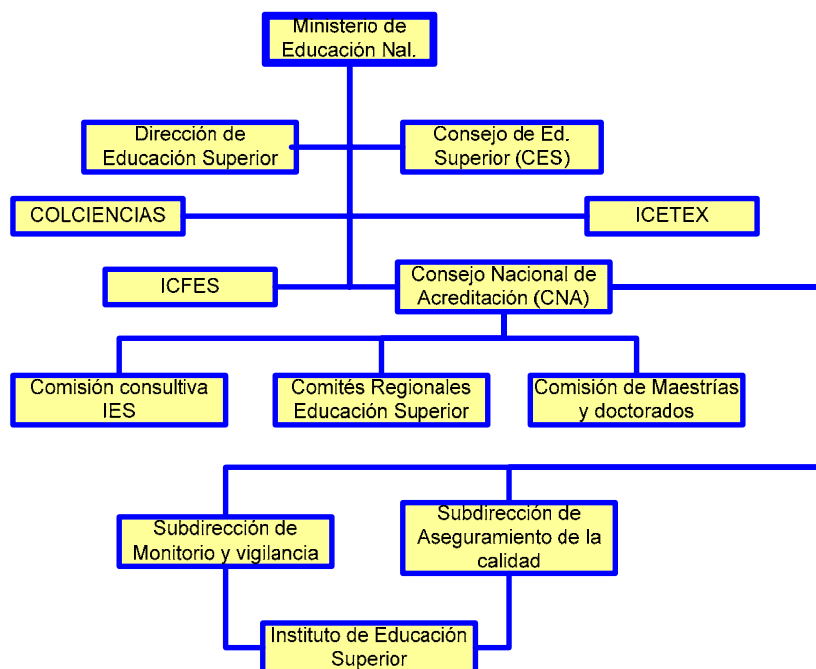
Ministerio de Educación Nal.

Dirección de Educación Superior

Consejo de Ed. Superior (CES)

COLCIENCIAS

ICETEX

ICFES

Consejo Nacional de Acreditación (CNA)

Comisión consultiva IES

Comités Regionales Educación Superior

Comisión de Maestrías y doctorados

Subdirección de Monitorio y vigilancia

Subdirección de Aseguramiento de la calidad

Instituto de Educación Superior